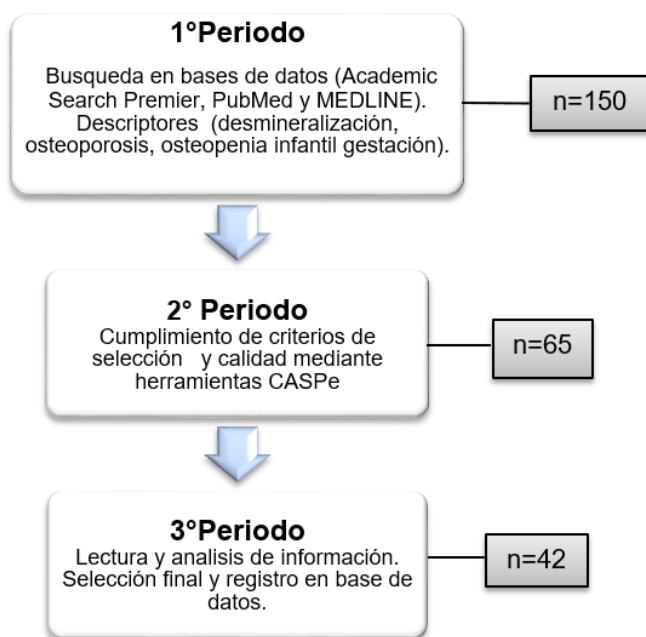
1°Periodo

Busqueda en bases de datos (Academic Search Premier, PubMed y MEDLINE). Descriptores (desmineralización, osteoporosis, osteopenia infantil gestación).

n=150

2° Periodo

Cumplimiento de criterios de selección y calidad mediante herramientas CASPe

n=65

3°Periodo

Lectura y analisis de información. Selección final y registro en base de datos.

n=42